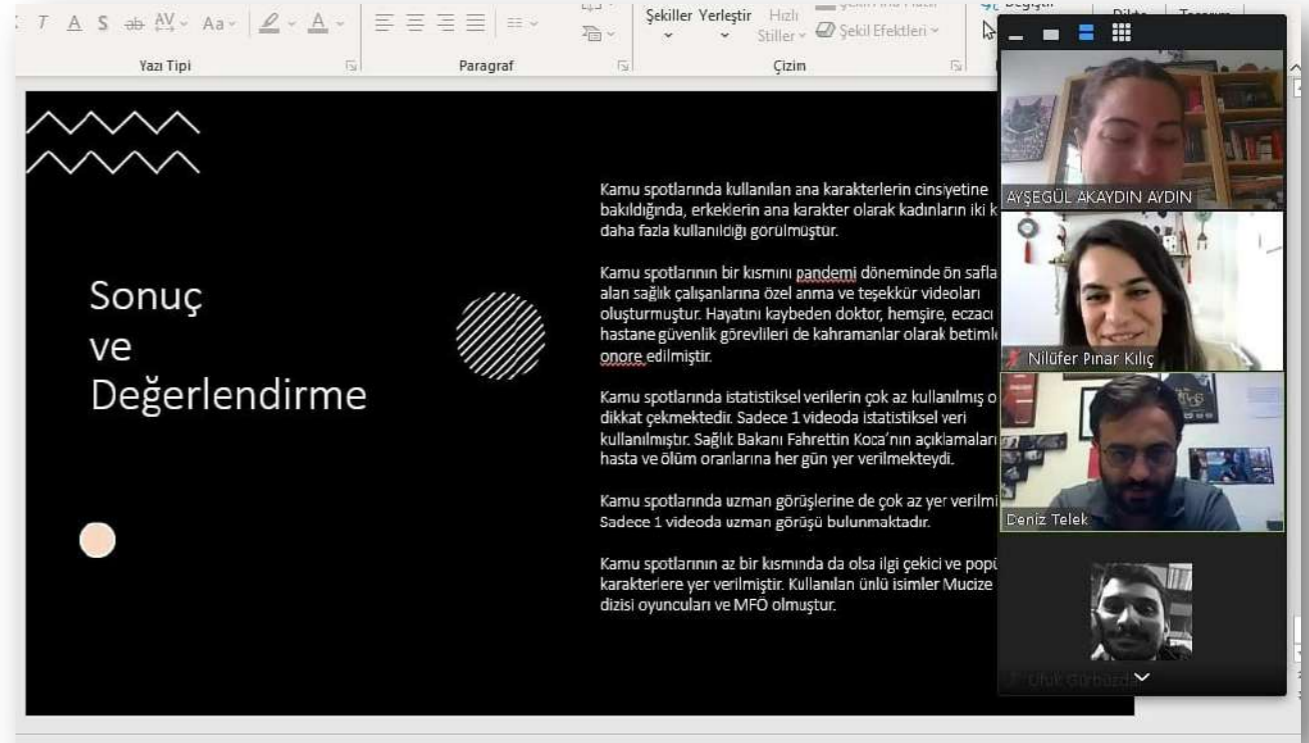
Yazı Tipi
Paragraf
Şekiller Yerleştir Hızlı Stiller
Şekil Efektleri
Çizim

Sonuç ve Değerlendirme

Kamu spotlarında kullanılan ana karakterlerin cinsiyetine bakıldığında, erkeklerin ana karakter olarak kadınların iki k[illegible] daha fazla kullanıldığı görülmüştür.

Kamu spotlarının bir kısmını pandemi döneminde ön safla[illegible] alan sağlık çalışanlarına özel anma ve teşekkür videoları oluşturmuştur. Hayatını kaybeden doktor, hemşire, eczacı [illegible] hastane güvenlik görevlileri de kahramanlar olarak betiml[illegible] onore edilmiştir.

Kamu spotlarında istatistiksel verilerin çok az kullanılmış o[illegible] dikkat çekmektedir. Sadece 1 videoda istatistiksel veri kullanılmıştır. Sağlık Bakanı Fahrettin Koca'nın açıklamaları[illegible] hasta ve ölüm oranlarına her gün yer verilmekteydi.

Kamu spotlarında uzman görüşlerine de çok az yer verilmi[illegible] Sadece 1 videoda uzman görüşü bulunmaktadır.

Kamu spotlarının az bir kısmında da olsa ilgi çekici ve popü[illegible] karakterlere yer verilmiştir. Kullanılan ünlü isimler Mucize dizisi oyuncuları ve MFÖ olmuştur.

AYŞEGÜL AKAYDIN AYDIN
Nilüfer Pınar Kılıç
Deniz Telek
Ufuk Gürbüzdal